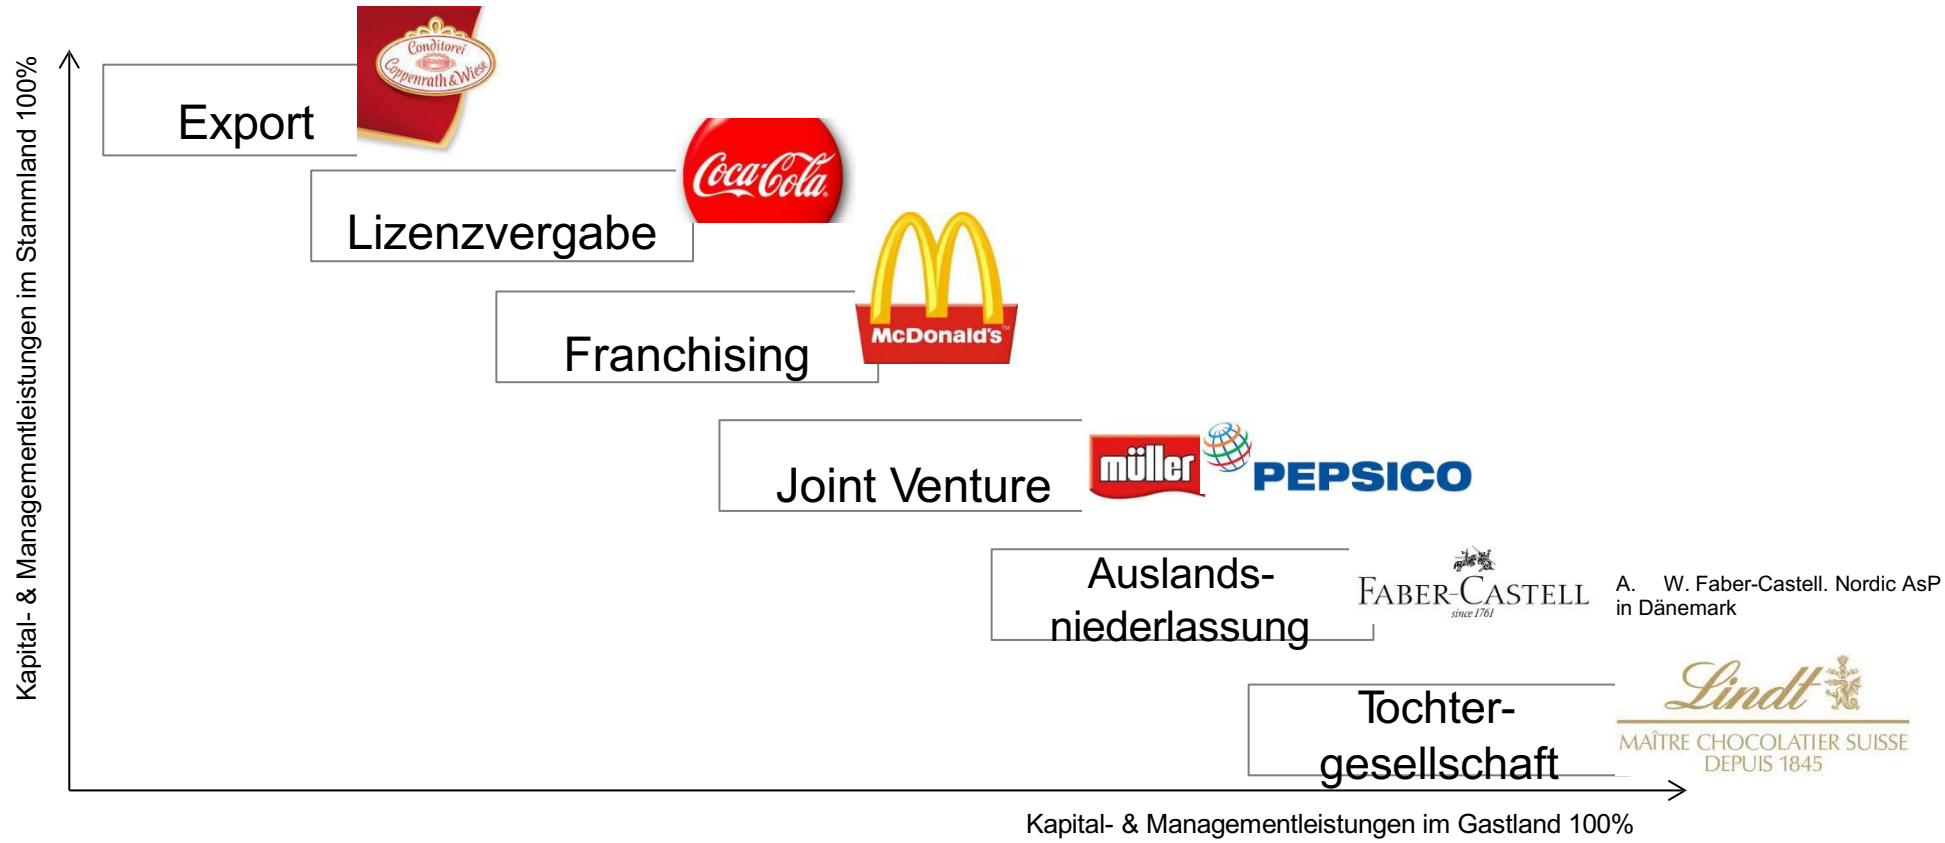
Kapital- & Managementleistungen im Stammland 100%

Conditorei Coppenrath & Wiese

Export

Coca-Cola

Lizenzvergabe

McDonald's

Franchising

müller

PEPSICO

Joint Venture

Auslands-niederlassung

FABER-CASTELL since 1761

A. W. Faber-Castell. Nordic AsP in Dänemark

Tochter-gesellschaft

Lindt

MAÎTRE CHOCOLATIER SUISSE DEPUIS 1845

Kapital- & Managementleistungen im Gastland 100%